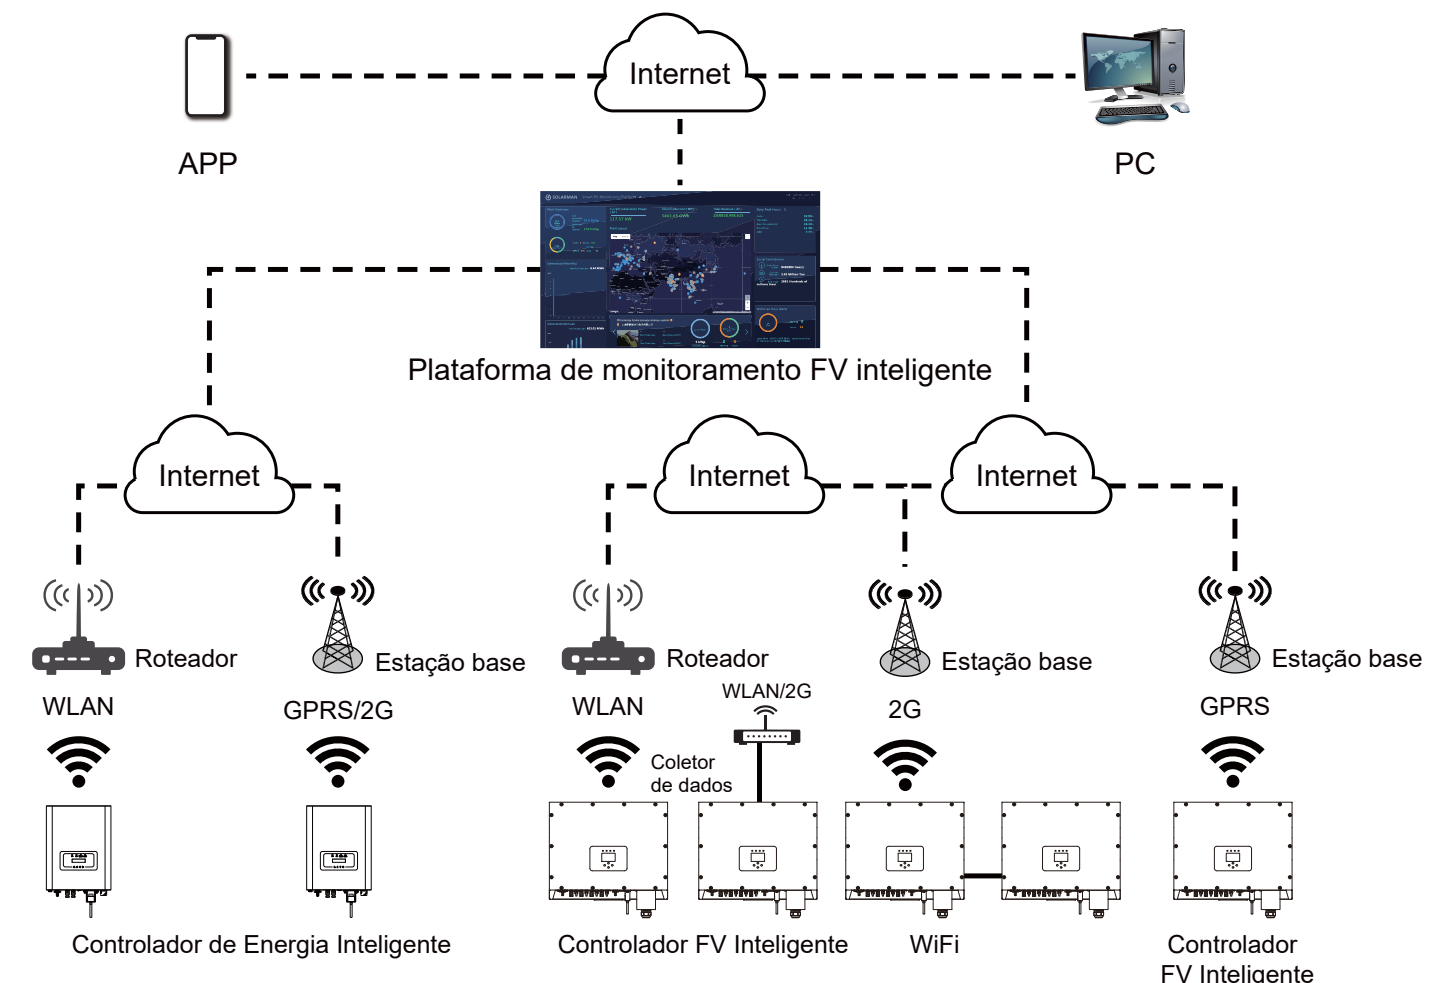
Internet

APP

PC

Plataforma de monitoramento FV inteligente

Internet

Internet

Internet

Roteador

Estação base

Roteador

Estação base

Estação base

WLAN

GPRS/2G

WLAN

WLAN/2G

2G

GPRS

Coletor de dados

Controlador de Energia Inteligente

Controlador FV Inteligente

WiFi

Controlador FV Inteligente